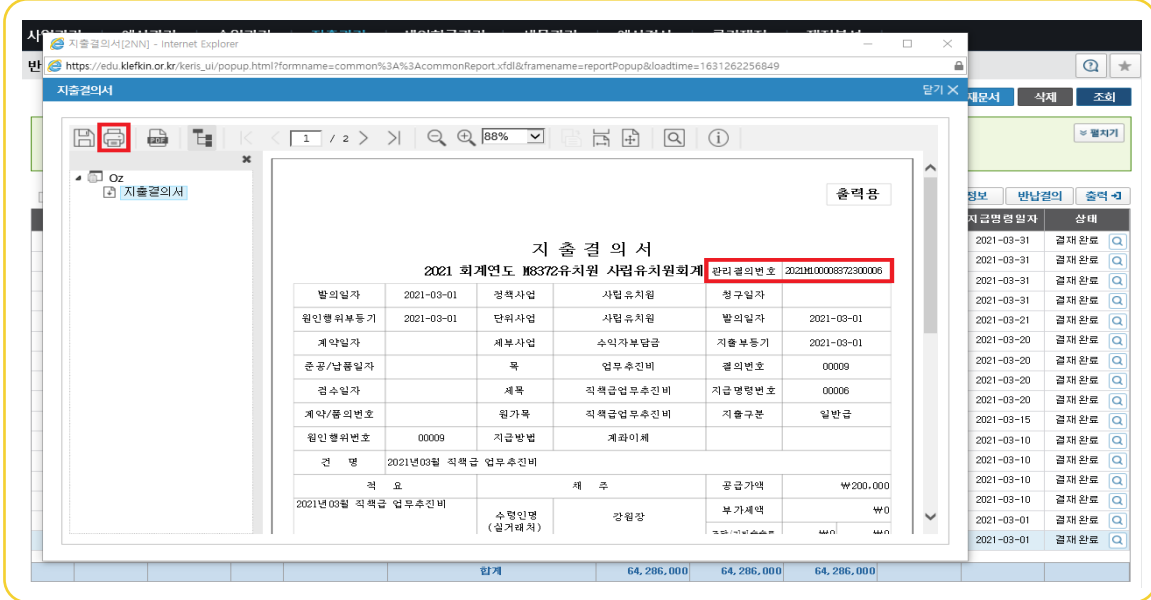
지출결의서[2NN] - Internet Explorer

https://edu.klefkin.or.kr/keris_ui/popup.html?formname=common%3A%3AcommonReport.xfdl&framename=reportPopup&loadtime=1631262256849

지출결의서

닫기

1 / 2

88%

Oz
지출결의서

출력용

지 출 결 의 서

2021 회계연도 M8372유치원 사립유치원회계

관리결의번호 2021M00008372300006

| 발의일자 | 2021-03-01 | 정책사업 | 사립유치원 | 청구일자 | |
|---|---|---|---|---|---|
| 원인행위부등기 | 2021-03-01 | 단위사업 | 사립유치원 | 발의일자 | 2021-03-01 |
| 계약일자 | | 세부사업 | 수익자부담금 | 지출부등기 | 2021-03-01 |
| 준공/납품일자 | | 목 | 업무추진비 | 결의번호 | 00009 |
| 검수일자 | | 세목 | 직책급업무추진비 | 지급명령번호 | 00006 |
| 계약/품의번호 | | 원가목 | 직책급업무추진비 | 지출구분 | 일반급 |
| 원인행위번호 | 00009 | 지급방법 | 계좌이체 | | |
| 건 명 | 2021년03월 직책급 업무추진비 | | | | |
| 적 요 | | 채 주 | | 공급가액 | ₩200,000 |
| 2021년03월 직책급 업무추진비 | | 수령인명 (실거래처) | 강원장 | 부가세액 | ₩0 |

재문서 삭제 조회

펼치기

정보 반납결의 출력

| 지급명령일자 | 상태 |
|---|---|
| 2021-03-31 | 결재완료 |
| 2021-03-31 | 결재완료 |
| 2021-03-31 | 결재완료 |
| 2021-03-31 | 결재완료 |
| 2021-03-21 | 결재완료 |
| 2021-03-20 | 결재완료 |
| 2021-03-20 | 결재완료 |
| 2021-03-20 | 결재완료 |
| 2021-03-20 | 결재완료 |
| 2021-03-15 | 결재완료 |
| 2021-03-10 | 결재완료 |
| 2021-03-10 | 결재완료 |
| 2021-03-10 | 결재완료 |
| 2021-03-10 | 결재완료 |
| 2021-03-01 | 결재완료 |
| 2021-03-01 | 결재완료 |

합계 64,286,000 64,286,000 64,286,000